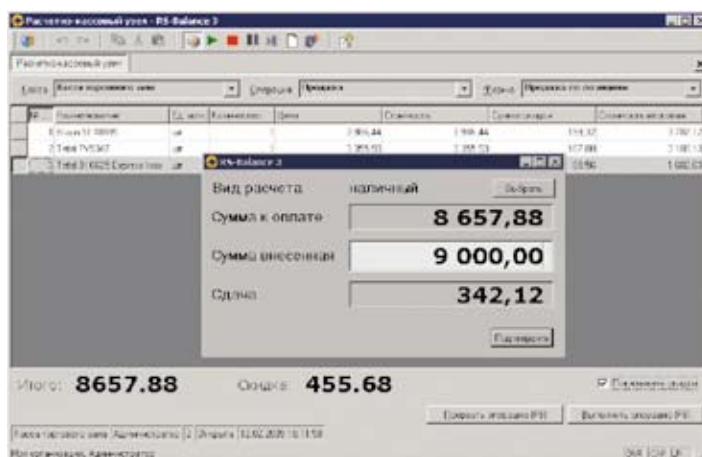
Расчетно-кассовый узел - RS-Balance 3

Расчетно-кассовый узел

Касса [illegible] Операция Продажа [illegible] Продажа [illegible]

| № | Наименование | Ед. изм | Количество | Цена | Стоимость | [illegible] | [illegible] |
|---|---|---|---|---|---|---|---|
| 1 | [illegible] | шт | 1 | 1 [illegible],44 | 1 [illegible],44 | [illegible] | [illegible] |
| 2 | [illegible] | шт | 1 | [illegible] | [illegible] | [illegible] | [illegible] |
| 3 | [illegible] | шт | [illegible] | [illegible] | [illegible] | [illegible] | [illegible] |

RS-Balance 3

Вид расчета наличный Выбрать

Сумма к оплате 8 657,88

Сумма внесенная 9 000,00

Сдача 342,12

Подтвердить

Итого: 8657.88 Скидка: 455.68

Применять скидки

Отменить операцию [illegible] Выполнить операцию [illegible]

Касса торгового зала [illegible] 2 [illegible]

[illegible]